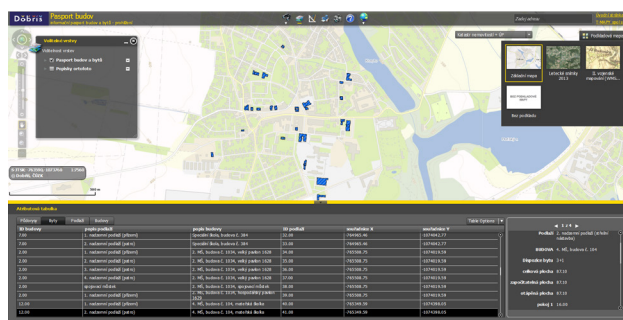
Dobříš Pasport budov

Viditelné vrstvy
Viditelné vrstvy
Pasport budov a bytů
Popisky arkusů

Základní mapa
Letecké snímky 2013
Podkladové mapy
Bez podkladu

Atributová tabulka
Přílohy Byty Podlaží Budovy

| číslo | popis podlaží | popis budovy | číslo podlaží | souřadnice X | souřadnice Y |
|---|---|---|---|---|---|
| 7.00 | 1. nadzemní podlaží (přízemí) | Společnost Boba, budova č. 284 | 32.00 | -769985.46 | -1074963.77 |
| 7.00 | 1. nadzemní podlaží (přízemí) | Společnost Boba, budova č. 284 | 33.00 | -769985.46 | -1074963.77 |
| 2.00 | 1. nadzemní podlaží (přízemí) | 2. MŠ, budova č. 1034 | 34.00 | -769388.75 | -1074919.59 |
| 2.00 | 1. nadzemní podlaží (přízemí) | 2. MŠ, budova č. 1034 | 35.00 | -769388.75 | -1074919.59 |
| 2.00 | 1. nadzemní podlaží (přízemí) | 2. MŠ, budova č. 1034 | 36.00 | -769388.75 | -1074919.59 |
| 2.00 | 1. nadzemní podlaží (přízemí) | 2. MŠ, budova č. 1034 | 37.00 | -769388.75 | -1074919.59 |
| 2.00 | 1. nadzemní podlaží | 2. MŠ, budova č. 1034 | 38.00 | -769388.75 | -1074919.59 |
| 2.00 | 1. nadzemní podlaží (přízemí) | 2. MŠ, budova č. 1034 | 39.00 | -769388.75 | -1074919.59 |
| 12.00 | 1. nadzemní podlaží (patro) | 2. MŠ, budova č. 104 | 40.00 | -769388.75 | -1074919.59 |
| 12.00 | 1. nadzemní podlaží (patro) | 2. MŠ, budova č. 104 | 41.00 | -769388.75 | -1074919.59 |

1 z 1
Podlaží 1. nadzemní podlaží (přízemí)
Budova 2. MŠ, budova č. 284
Dispozice bytu 3+1
celková plocha 87.18
započitatelná plocha 87.18
užitná plocha 87.18
pokoj 1 16.89